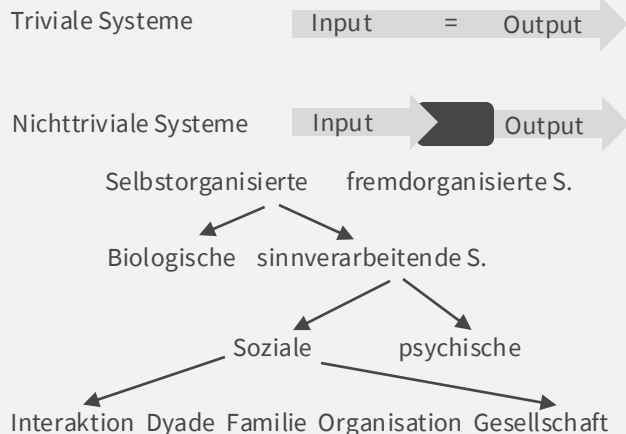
Triviale Systeme

Input = Output

Nichttriviale Systeme

Input

Output

Selbstorganisierte fremdorganisierte S.

Biologische sinnverarbeitende S.

Soziale psychische

Interaktion Dyade Familie Organisation Gesellschaft